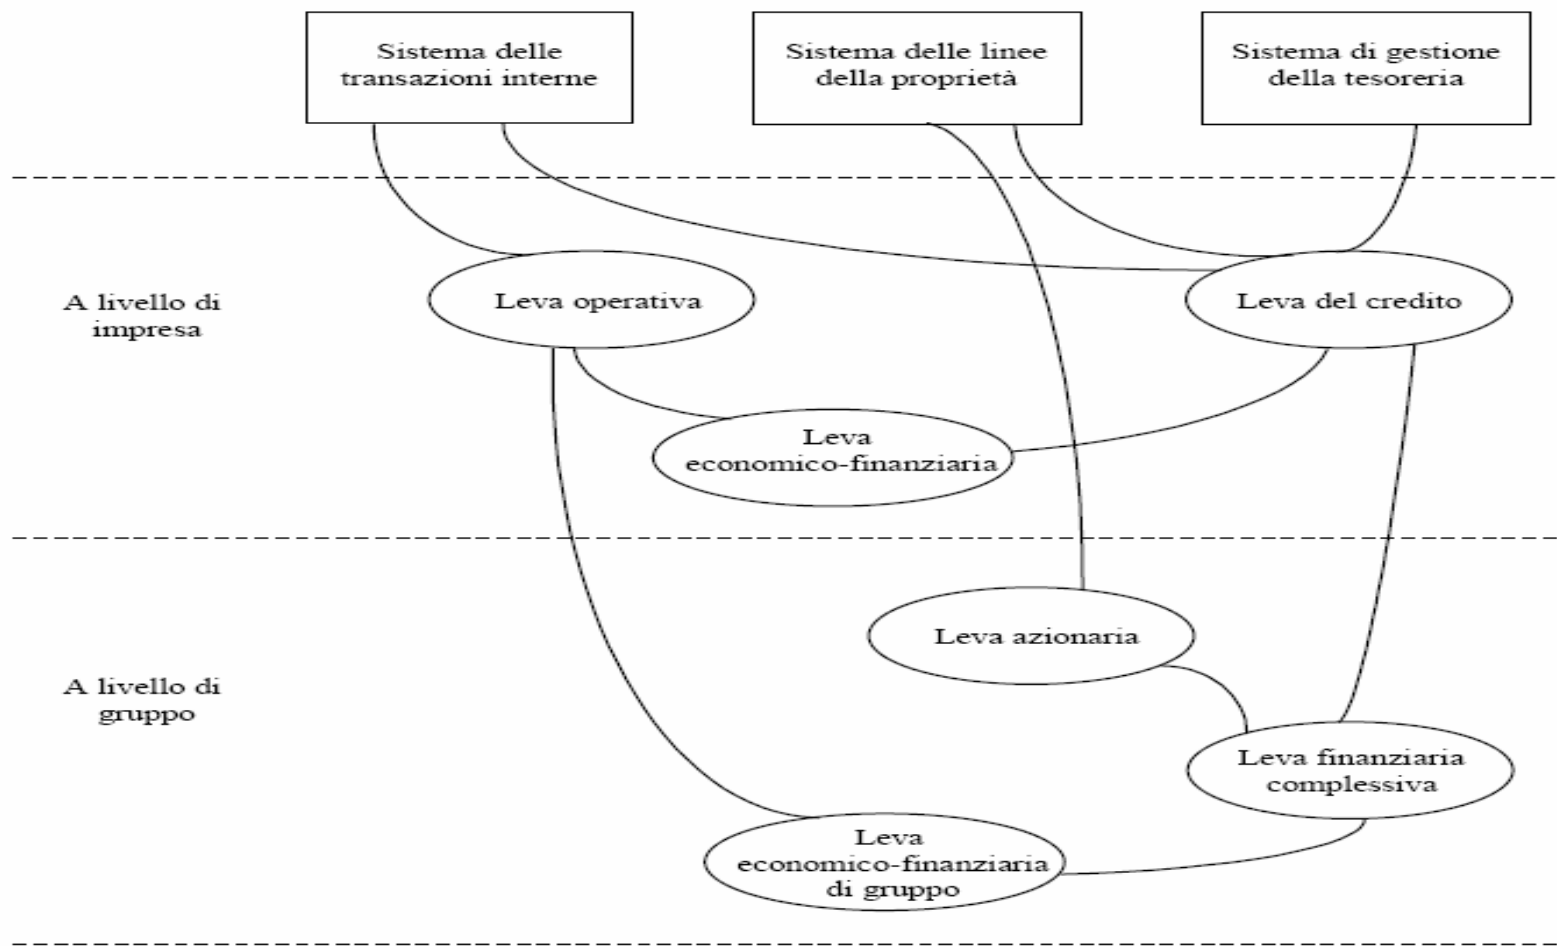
Sistema delle transazioni interne

Sistema delle linee della proprietà

Sistema di gestione della tesoreria

A livello di impresa

Leva operativa

Leva del credito

Leva economico-finanziaria

A livello di gruppo

Leva azionaria

Leva finanziaria complessiva

Leva economico-finanziaria di gruppo